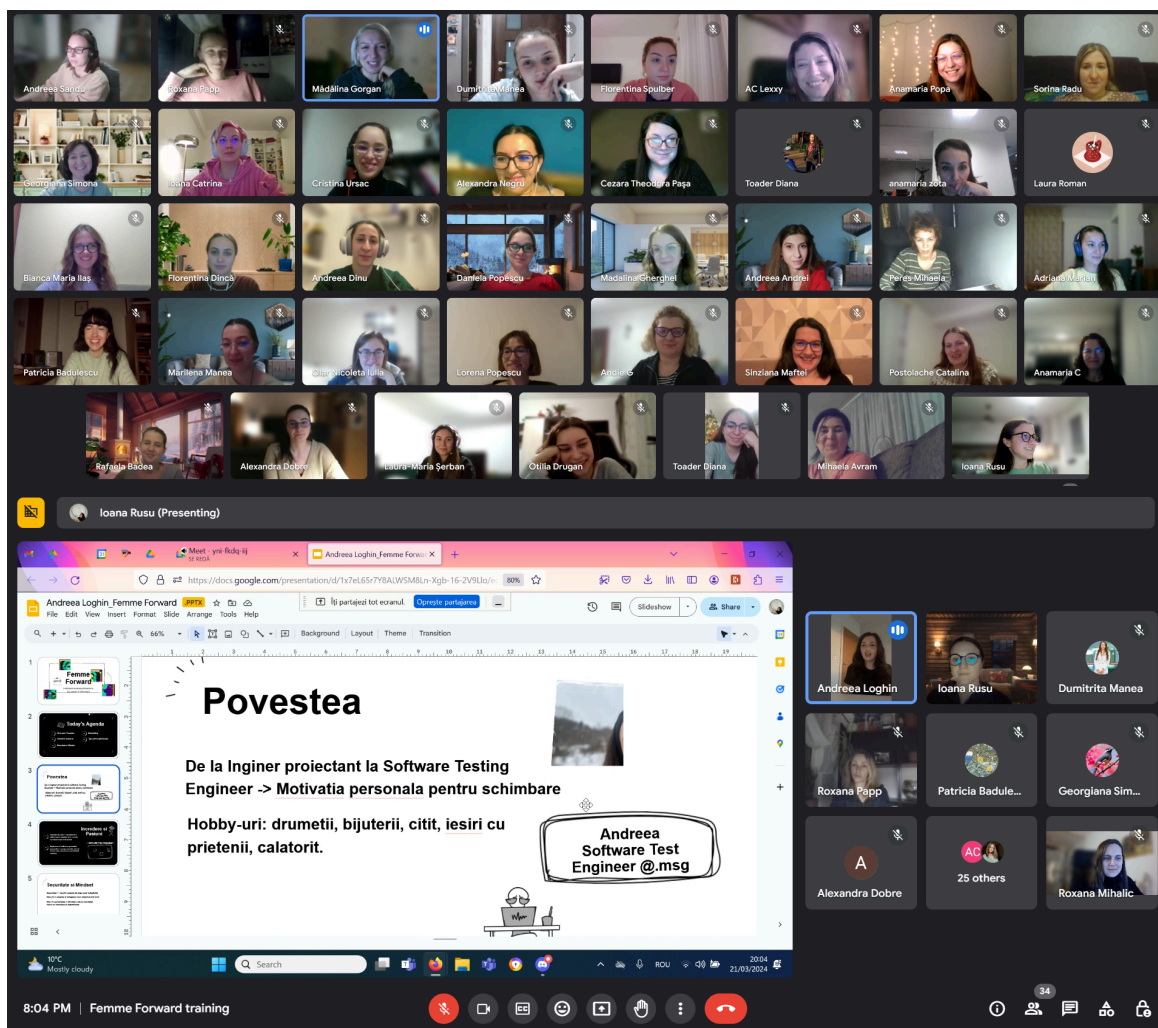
Andreea Sand...
Roxana Papp
Mădălina Gorgan
Dumitrita Manea
Florentina Spulber
AC Lexxy
Anamaria Popa
Sorina Radu

Georgiana Simona
Ioana Catrina
Cristina Ursac
Alexandra Negru
Cezara Theodora Pașa
Toader Diana
anamaria zota
Laura Roman

Bianca Maria Ilaș
Florentina Dincă
Andreea Dinu
Daniela Popescu
Madalina Gherghel
Andreea Andrei
Peres Mihaela
Adriana Marian

Patricia Badulescu
Marilena Manea
Olar Nicoleta Iulia
Lorena Popescu
Andie G
Sinziana Maftei
Postolache Catalina
Anamaria C

Rafaela Badea
Alexandra Dobre
Laura-Maria Șerban
Otilia Drugan
Toader Diana
Mihaela Avram
Ioana Rusu

Ioana Rusu (Presenting)

Meet - yni-fkdq-iij SE REDĂ
Andreea Loghin_Femme Forw
https://docs.google.com/presentation/d/1x7eL65r7Y8ALWSM8Ln-Xgb-16-2V9Llo/e
80%
Andreea Loghin_Femme Forward .PPTX
File Edit View Insert Format Slide Arrange Tools Help
Îți partajezi tot ecranul. Oprește partajarea
Slideshow
Share
66%
Background Layout Theme Transition

1 Femme Forward
2 Today's Agenda
3 Povestea
4 Increderea si Pasiune
5 Securitate si Mindset

Povestea

De la Inginer proiectant la Software Testing Engineer -> Motivatia personala pentru schimbare

Hobby-uri: drumetii, bijuterii, citit, iesiri cu prietenii, calatorit.

Andreea
Software Test
Engineer @.msg

10°C
Mostly cloudy
Search
ROU
20:04
21/03/2024

Andreea Loghin
Ioana Rusu
Dumitrita Manea
Roxana Papp
Patricia Badule...
Georgiana Sim...
A
Alexandra Dobre
AC
25 others
Roxana Mihalic

8:04 PM | Femme Forward training
34